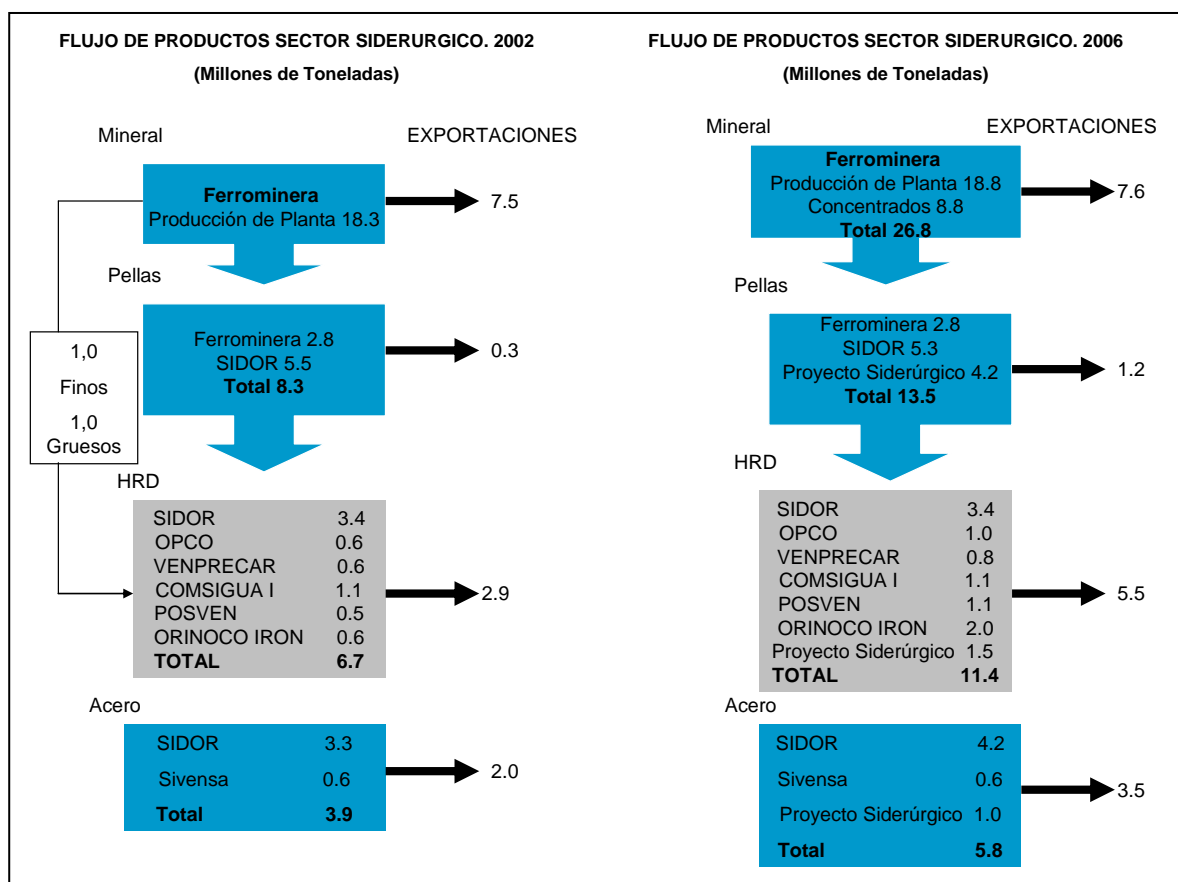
FLUJO DE PRODUCTOS SECTOR SIDERURGICO. 2002
(Millones de Toneladas)

Mineral
EXPORTACIONES

Ferrominera
Producción de Planta 18.3

7.5

Pellas

Ferrominera 2.8
SIDOR 5.5
Total 8.3

0.3

1,0
Finos
1,0
Gruesos

HRD

| | |
|---|---|
| SIDOR | 3.4 |
| OPCO | 0.6 |
| VENPRECAR | 0.6 |
| COMSIGUA I | 1.1 |
| POSVEN | 0.5 |
| ORINOCO IRON | 0.6 |
| TOTAL | 6.7 |

2.9

Acero

| | |
|---|---|
| SIDOR | 3.3 |
| Sivensa | 0.6 |
| Total | 3.9 |

2.0

FLUJO DE PRODUCTOS SECTOR SIDERURGICO. 2006
(Millones de Toneladas)

Mineral
EXPORTACIONES

Ferrominera
Producción de Planta 18.8
Concentrados 8.8
Total 26.8

7.6

Pellas

Ferrominera 2.8
SIDOR 5.3
Proyecto Siderúrgico 4.2
Total 13.5

1.2

HRD

| | |
|---|---|
| SIDOR | 3.4 |
| OPCO | 1.0 |
| VENPRECAR | 0.8 |
| COMSIGUA I | 1.1 |
| POSVEN | 1.1 |
| ORINOCO IRON | 2.0 |
| Proyecto Siderúrgico | 1.5 |
| TOTAL | 11.4 |

5.5

Acero

| | |
|---|---|
| SIDOR | 4.2 |
| Sivensa | 0.6 |
| Proyecto Siderúrgico | 1.0 |
| Total | 5.8 |

3.5